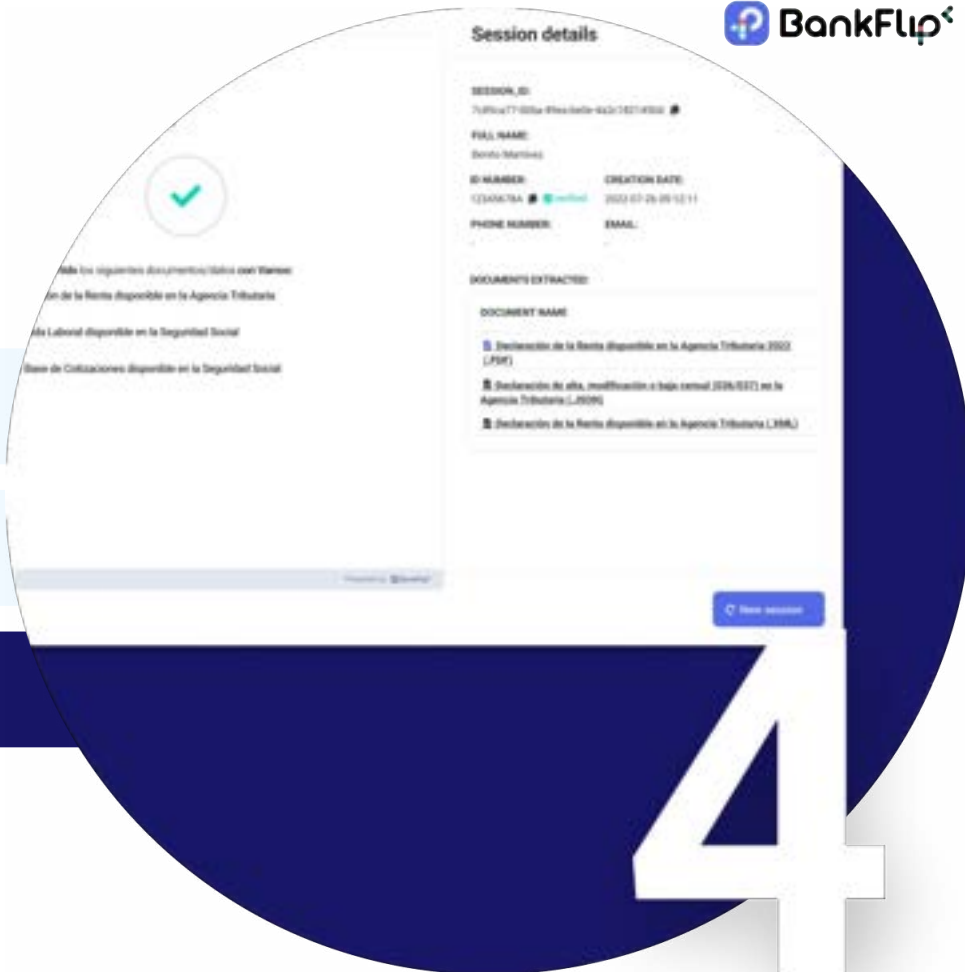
BankFlip

Session details

SESSION_ID:
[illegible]

FULL NAME:
Benito Martínez

ID NUMBER:
12345678A verified

CREATION DATE:
2022-07-26 09:12:11

PHONE NUMBER:
-

EMAIL:
-

DOCUMENTS EXTRACTED:

DOCUMENT NAME

Declaración de la Renta disponible en la Agencia Tributaria 2022 (.PDF)

Declaración de alta, modificación o baja censal (036/037) en la Agencia Tributaria (.JSON)

Declaración de la Renta disponible en la Agencia Tributaria (.XML)

New session

...ido los siguientes documentos/datos con Vaeon:

...ón de la Renta disponible en la Agencia Tributaria

...da Laboral disponible en la Seguridad Social

...Base de Cotizaciones disponible en la Seguridad Social

Powered by BankFlip

4